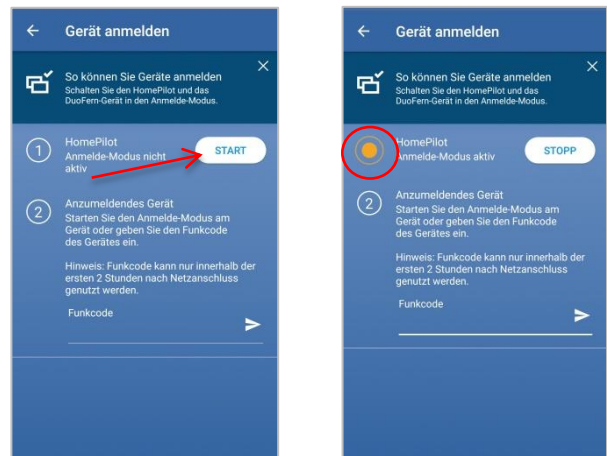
Gerät anmelden

So können Sie Geräte anmelden
Schalten Sie den HomePilot und das DuoFern-Gerät in den Anmelde-Modus.

1 HomePilot
Anmelde-Modus nicht aktiv
START

2 Anzumeldendes Gerät
Starten Sie den Anmelde-Modus am Gerät oder geben Sie den Funkcode des Gerätes ein.

Hinweis: Funkcode kann nur innerhalb der ersten 2 Stunden nach Netzanschluss genutzt werden.

Funkcode

Gerät anmelden

So können Sie Geräte anmelden
Schalten Sie den HomePilot und das DuoFern-Gerät in den Anmelde-Modus.

HomePilot
Anmelde-Modus aktiv
STOPP

2 Anzumeldendes Gerät
Starten Sie den Anmelde-Modus am Gerät oder geben Sie den Funkcode des Gerätes ein.

Hinweis: Funkcode kann nur innerhalb der ersten 2 Stunden nach Netzanschluss genutzt werden.

Funkcode